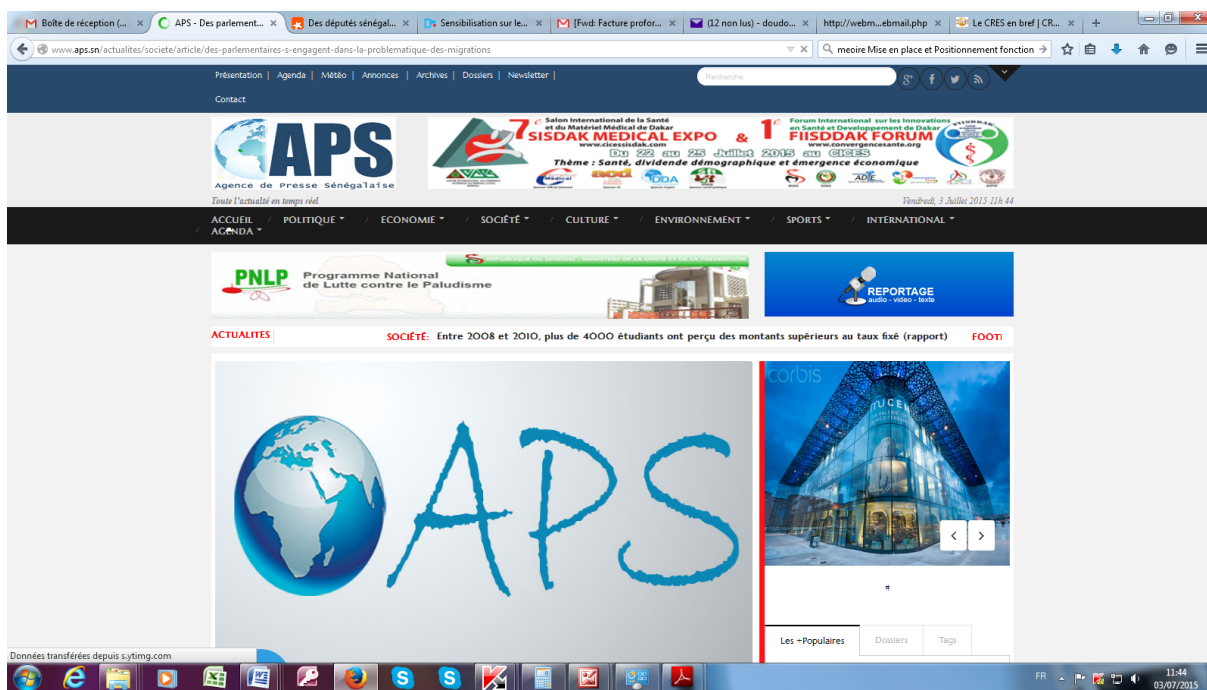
Boîte de réception (... × APS - Des parlement... × Des députés sénégal... × Sensibilisation sur le... × [Fwd: Facture profor... × (12 non lus) - doudo... × http://webm...ebmail.php × Le CRES en bref | CR... × +

www.aps.sn/actualites/societe/article/des-parlementaires-s-engagent-dans-la-problematique-des-migrations

meoire Mise en place et Positionnement fonction

Présentation | Agenda | Météo | Annonces | Archives | Dossiers | Newsletter |

Contact

Recherche

APS
Agence de Presse Sénégalaise

7e Salon International de la Santé et du Matériel Médical de Dakar SISDAK MEDICAL EXPO & 1er Forum International sur les Innovations en Santé et Developpement de Dakar FIISDAK FORUM
www.cicessisdak.com www.convergencesante.org
Du 22 au 25 Juillet 2015 au CICES
Thème : Santé, dividende démographique et émergence économique

Toute l'actualité en temps réel

Vendredi, 3 Juillet 2015 11h 44

ACCUEIL POLITIQUE ÉCONOMIE SOCIÉTÉ CULTURE ENVIRONNEMENT SPORTS INTERNATIONAL AGENDA

PNLP Programme National de Lutte contre le Paludisme

RÉPUBLIQUE DU SÉNÉGAL - MINISTÈRE DE LA SANTÉ ET DE LA PRÉVENTION

REPORTAGE
audio - video - texte

ACTUALITES

SOCIÉTÉ: Entre 2008 et 2010, plus de 4000 étudiants ont perçu des montants supérieurs au taux fixé (rapport)

FOOT

APS

corbis

Les +Populaires Dossiers Tags

Données transférées depuis s.ytimg.com

FR 11:44 03/07/2015